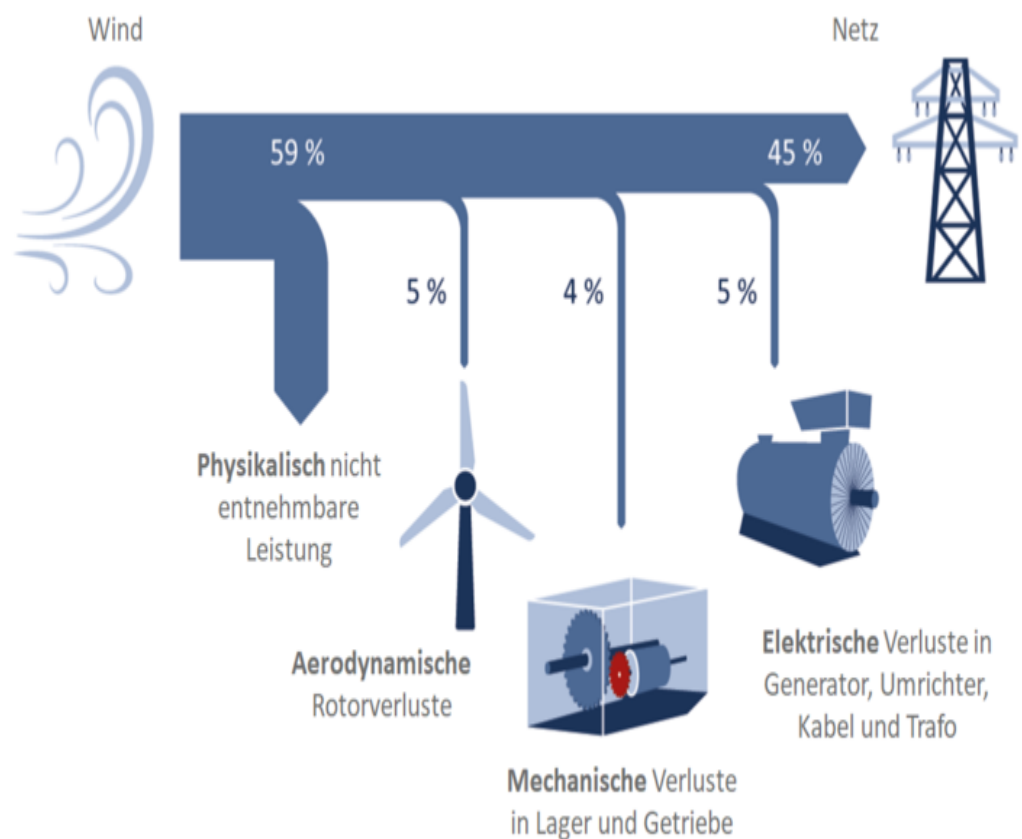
Wind

Netz

59 %

45 %

5 %

4 %

5 %

**Physikalisch** nicht entnehmbare Leistung

**Aerodynamische** Rotorverluste

**Mechanische** Verluste in Lager und Getriebe

**Elektrische** Verluste in Generator, Umrichter, Kabel und Trafo